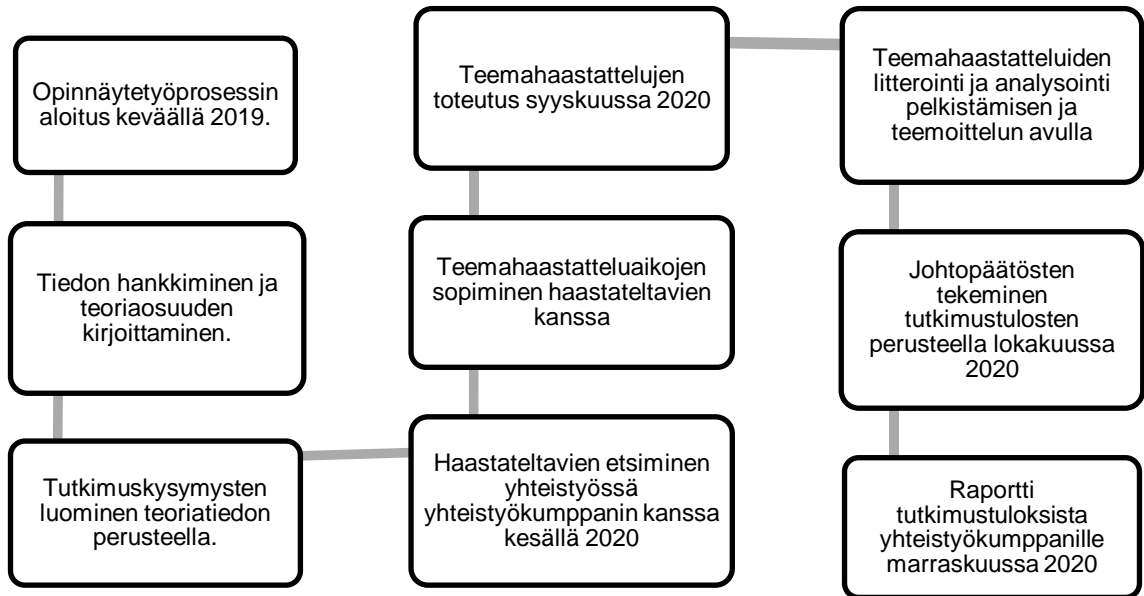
Opinnäytetyöprosessin aloitus keväällä 2019.

Tiedon hankkiminen ja teoriaosuuden kirjoittaminen.

Tutkimuskysymysten luominen teoriatiedon perusteella.

Haastateltavien etsiminen yhteistyössä yhteistyökumppanin kanssa kesällä 2020

Teemahaastatteluaikojen sopiminen haastateltavien kanssa

Teemahaastattelujen toteutus syyskuussa 2020

Teemahaastatteluiden litterointi ja analysointi pelkistämisen ja teemoittelun avulla

Johtopäätösten tekeminen tutkimustulosten perusteella lokakuussa 2020

Raportti tutkimustuloksista yhteistyökumppanille marraskuussa 2020